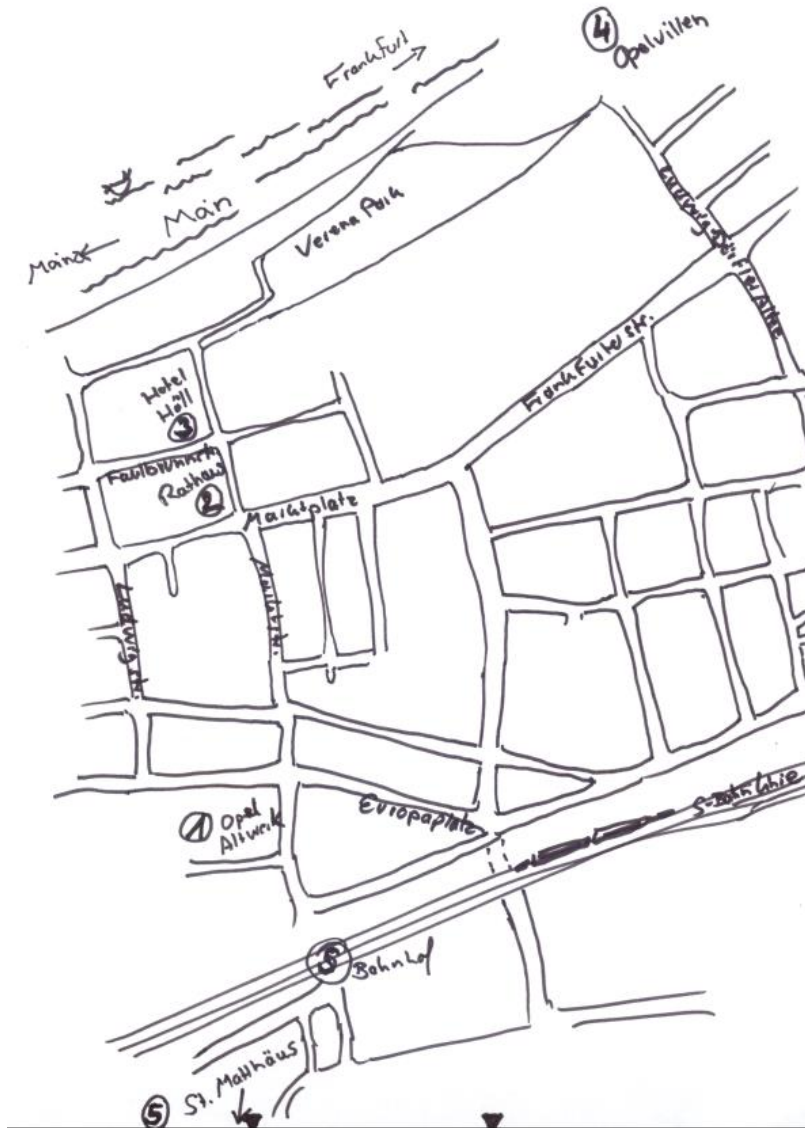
④ Opelvillen

Frankfurt

Mainz

Main

Verena Park

Ludwig-Göbel-Allee

Frankfurter Str.

Hotel Höll ③

Faulbrunnen

Rathaus ②

Marktplatz

Ludwigstr.

Bahnhofstr.

① Opel Altwerk

Europaplatz

S-Bahnlinie

S Bahnhof

⑤ St. Matthäus